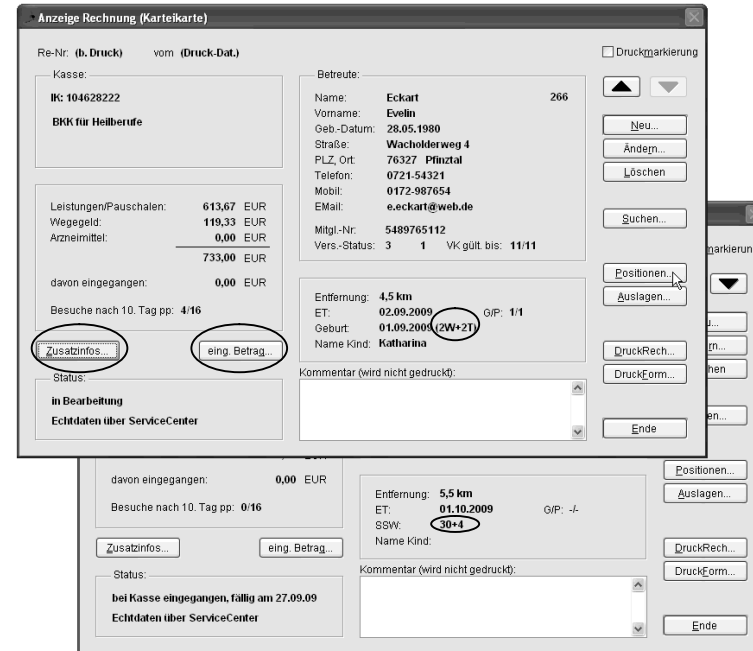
Anzeige Rechnung (Karteikarte)

Re-Nr: (b. Druck) vom (Druck-Dat.)

Druckmarkierung

Kasse:

IK: 104628222

BKK für Heilberufe

Betreute:

| Name: | Eckart | 266 |
|---|---|---|
| Vorname: | Evelin | |
| Geb.-Datum: | 28.05.1980 | |
| Straße: | Wacholderweg 4 | |
| PLZ, Ort: | 76327 Pfinztal | |
| Telefon: | 0721-54321 | |
| Mobil: | 0172-987654 | |
| EMail: | e.eckart@web.de | |
| Mitgl.-Nr: | 5489765112 | |
| Vers.-Status: | 3 1 VK gült. bis: 11/11 | |

Neu...

Ändern...

Löschen

Suchen...

| Leistungen/Pauschalen: | 613,67 EUR |
|---|---|
| Wegegeld: | 119,33 EUR |
| Arzneimittel: | 0,00 EUR |
| | 733,00 EUR |
| davon eingegangen: | 0,00 EUR |

Besuche nach 10. Tag pp: 4/16

Entfernung: 4,5 km
ET: 02.09.2009 G/P: 1/1
Geburt: 01.09.2009 (2W+2T)
Name Kind: Katharina

Positionen...

Auslagen...

Zusatzinfos...

eing. Betrag...

Status:

in Bearbeitung

Echtdaten über ServiceCenter

Kommentar (wird nicht gedruckt):

DruckRech...

DruckForm...

Ende

markierung

u...

rn...

hen

en...

davon eingegangen: 0,00 EUR

Besuche nach 10. Tag pp: 0/16

Entfernung: 5,5 km
ET: 01.10.2009 G/P: -/-
SSW: 30+4
Name Kind:

Positionen...

Auslagen...

Zusatzinfos...

eing. Betrag...

Status:

bei Kasse eingegangen, fällig am 27.09.09

Echtdaten über ServiceCenter

Kommentar (wird nicht gedruckt):

DruckRech...

DruckForm...

Ende